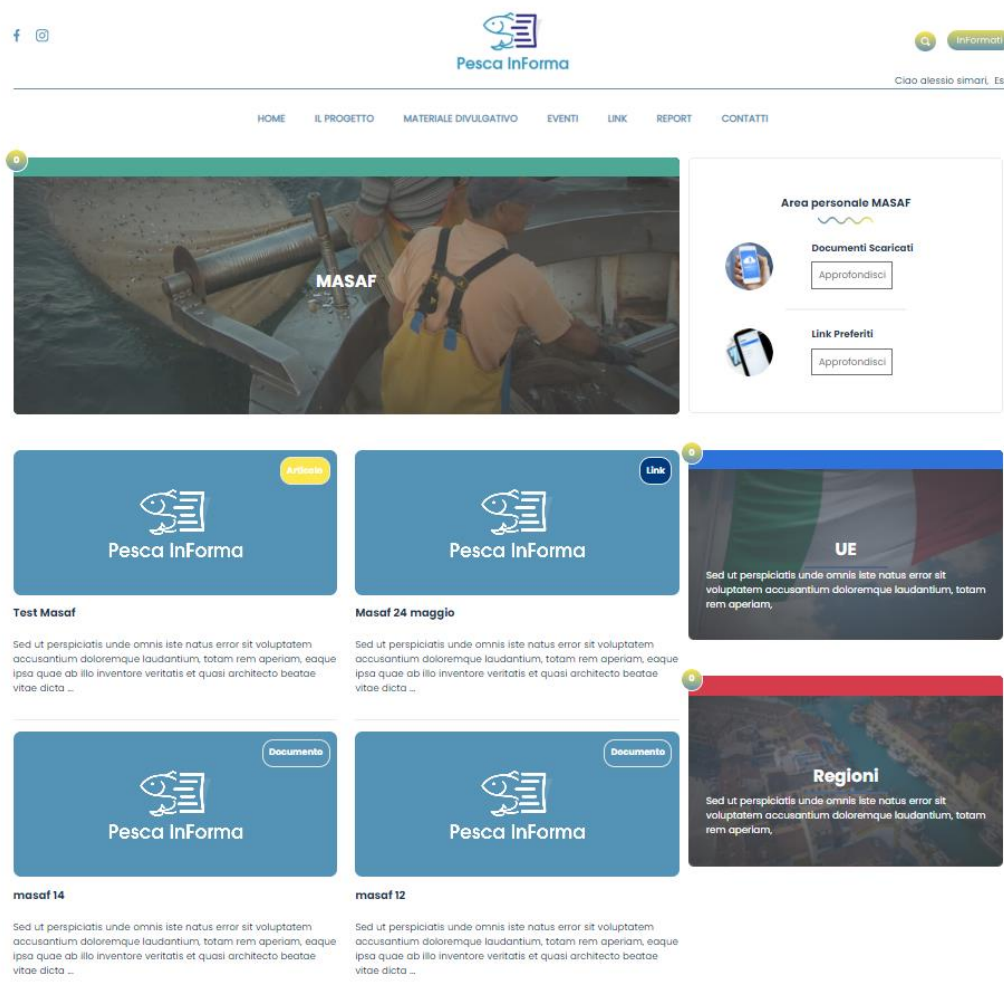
f

Pesca InForma

InFormati

Ciao alessio simari, Es

HOME IL PROGETTO MATERIALE DIVULGATIVO EVENTI LINK REPORT CONTATTI

0

MASAF

Area personale MASAF

Documenti Scaricati

Approfondisci

Link Preferiti

Approfondisci

Articolo

Pesca InForma

Test Masaf

Sed ut perspiciatis unde omnis iste natus error sit voluptatem accusantium doloremque laudantium, totam rem aperiam, eaque ipsa quae ab illo inventore veritatis et quasi architecto beatae vitae dicta ...

Link

Pesca InForma

Masaf 24 maggio

Sed ut perspiciatis unde omnis iste natus error sit voluptatem accusantium doloremque laudantium, totam rem aperiam, eaque ipsa quae ab illo inventore veritatis et quasi architecto beatae vitae dicta ...

0

UE

Sed ut perspiciatis unde omnis iste natus error sit voluptatem accusantium doloremque laudantium, totam rem aperiam,

0

Regioni

Sed ut perspiciatis unde omnis iste natus error sit voluptatem accusantium doloremque laudantium, totam rem aperiam,

Documento

Pesca InForma

masaf 14

Sed ut perspiciatis unde omnis iste natus error sit voluptatem accusantium doloremque laudantium, totam rem aperiam, eaque ipsa quae ab illo inventore veritatis et quasi architecto beatae vitae dicta ...

Documento

Pesca InForma

masaf 12

Sed ut perspiciatis unde omnis iste natus error sit voluptatem accusantium doloremque laudantium, totam rem aperiam, eaque ipsa quae ab illo inventore veritatis et quasi architecto beatae vitae dicta ...